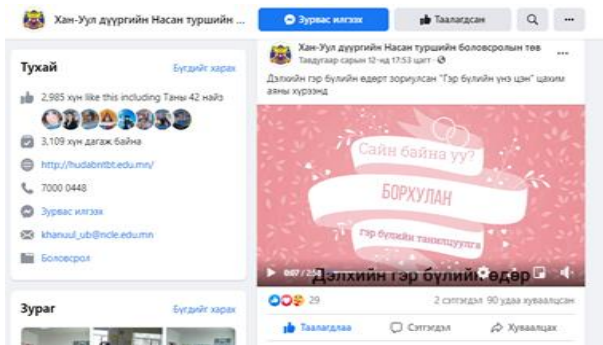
Хан-Уул дүүргийн Насан туршийн ...

Зурвас илгээх

Таалагдсан

...

Тухай

Бүгдийг харах

2,985 хүн like this including Таны 42 найз

3,109 хүн дагаж байна

http://hudabntbt.edu.mn/

7000 0448

Зурвас илгээх

khanuul_ub@ncle.edu.mn

Боловсрол

Зураг

Бүгдийг харах

Хан-Уул дүүргийн Насан туршийн боловсролын төв

Тавдугаар сарын 12-нд 17:53 ·

Дэлхийн гэр бүлийн өдөрт зориулсан "Гэр бүлийн үнэ цэн" цахим аяны хүрээнд

Сайн байна уу?

БОРХУЛАН

гэр бүлээ танилцуулга

Дэлхийн гэр бүлийн өдөр

0:07 / 2:58

29

2 сэтгэгдэл 90 удаа хуваалцсан

Таалагдлаа

Сэтгэгдэл

Хуваалцах